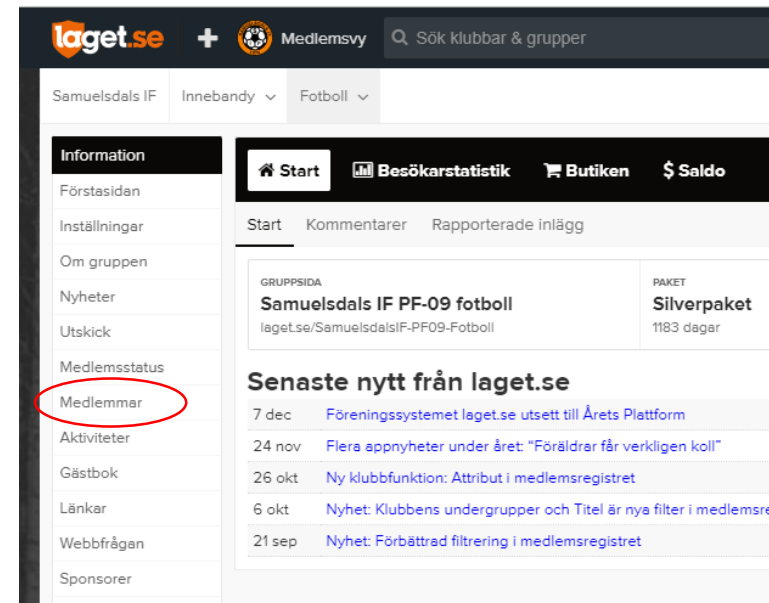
laget.se + Medlemsvy Sök klubbar & grupper

Samuelsdals IF Innebandy Fotboll

Information
Förstasidan
Inställningar
Om gruppen
Nyheter
Utskick
Medlemsstatus
Medlemmar
Aktiviteter
Gästbok
Länkar
Webbfrågan
Sponsorer

Start Besökarstatistik Butiken $ Saldo

Start Kommentarer Rapporterade inlägg

GRUPPSIDA
Samuelsdals IF PF-09 fotboll
laget.se/SamuelsdalsIF-PF09-Fotboll

PAKET
Silverpaket
1183 dagar

Senaste nytt från laget.se

| | |
|---|---|
| 7 dec | Föreningssystemet laget.se utsett till Årets Plattform |
| 24 nov | Flera appnyheter under året: "Föräldrar får verkligen koll" |
| 26 okt | Ny klubbfunktion: Attribut i medlemsregistret |
| 6 okt | Nyhet: Klubbens undergrupper och Titel är nya filter i medlemsre |
| 21 sep | Nyhet: Förbättrad filtrering i medlemsregistret |